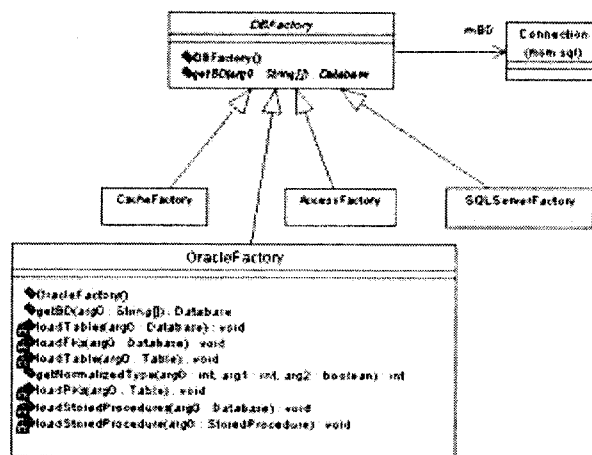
DBFactory

DBFactory()
getBD(arg0 : String[]) : Database

mBD

Connection
(from sql)

CacheFactory

AccessFactory

SQLServerFactory

OracleFactory

OracleFactory()
getBD(arg0 : String[]) : Database
loadTables(arg0 : Database) : void
loadFKs(arg0 : Database) : void
loadTable(arg0 : Table) : void
getNormalizedType(arg0 : int, arg1 : int, arg2 : boolean) : int
loadPKs(arg0 : Table) : void
loadStoredProcedures(arg0 : Database) : void
loadStoredProcedure(arg0 : StoredProcedure) : void